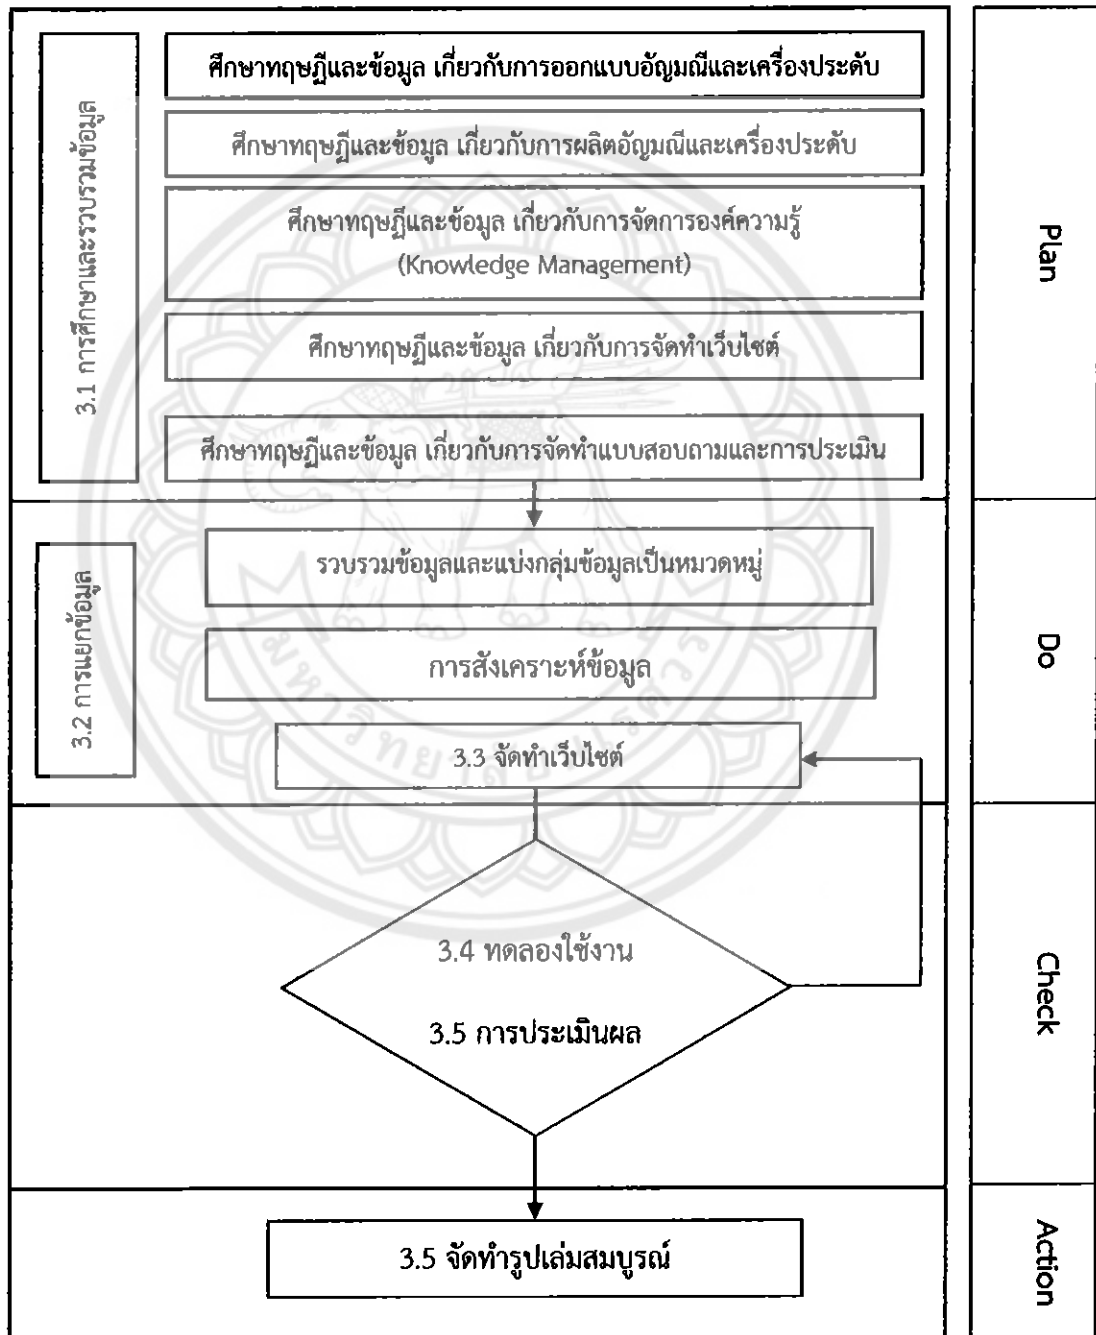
3.1 การศึกษาและรวบรวมข้อมูล

ศึกษาทฤษฎีและข้อมูล เกี่ยวกับการออกแบบอัญมณีและเครื่องประดับ

ศึกษาทฤษฎีและข้อมูล เกี่ยวกับการผลิตอัญมณีและเครื่องประดับ

ศึกษาทฤษฎีและข้อมูล เกี่ยวกับการจัดการองค์ความรู้ (Knowledge Management)

ศึกษาทฤษฎีและข้อมูล เกี่ยวกับการจัดทำเว็บไซต์

ศึกษาทฤษฎีและข้อมูล เกี่ยวกับการจัดทำแบบสอบถามและการประเมิน

Plan

3.2 การแยกข้อมูล

รวบรวมข้อมูลและแบ่งกลุ่มข้อมูลเป็นหมวดหมู่

การสังเคราะห์ข้อมูล

3.3 จัดทำเว็บไซต์

Do

3.4 ทดลองใช้งาน

3.5 การประเมินผล

Check

3.5 จัดทำรูปเล่มสมบูรณ์

Action